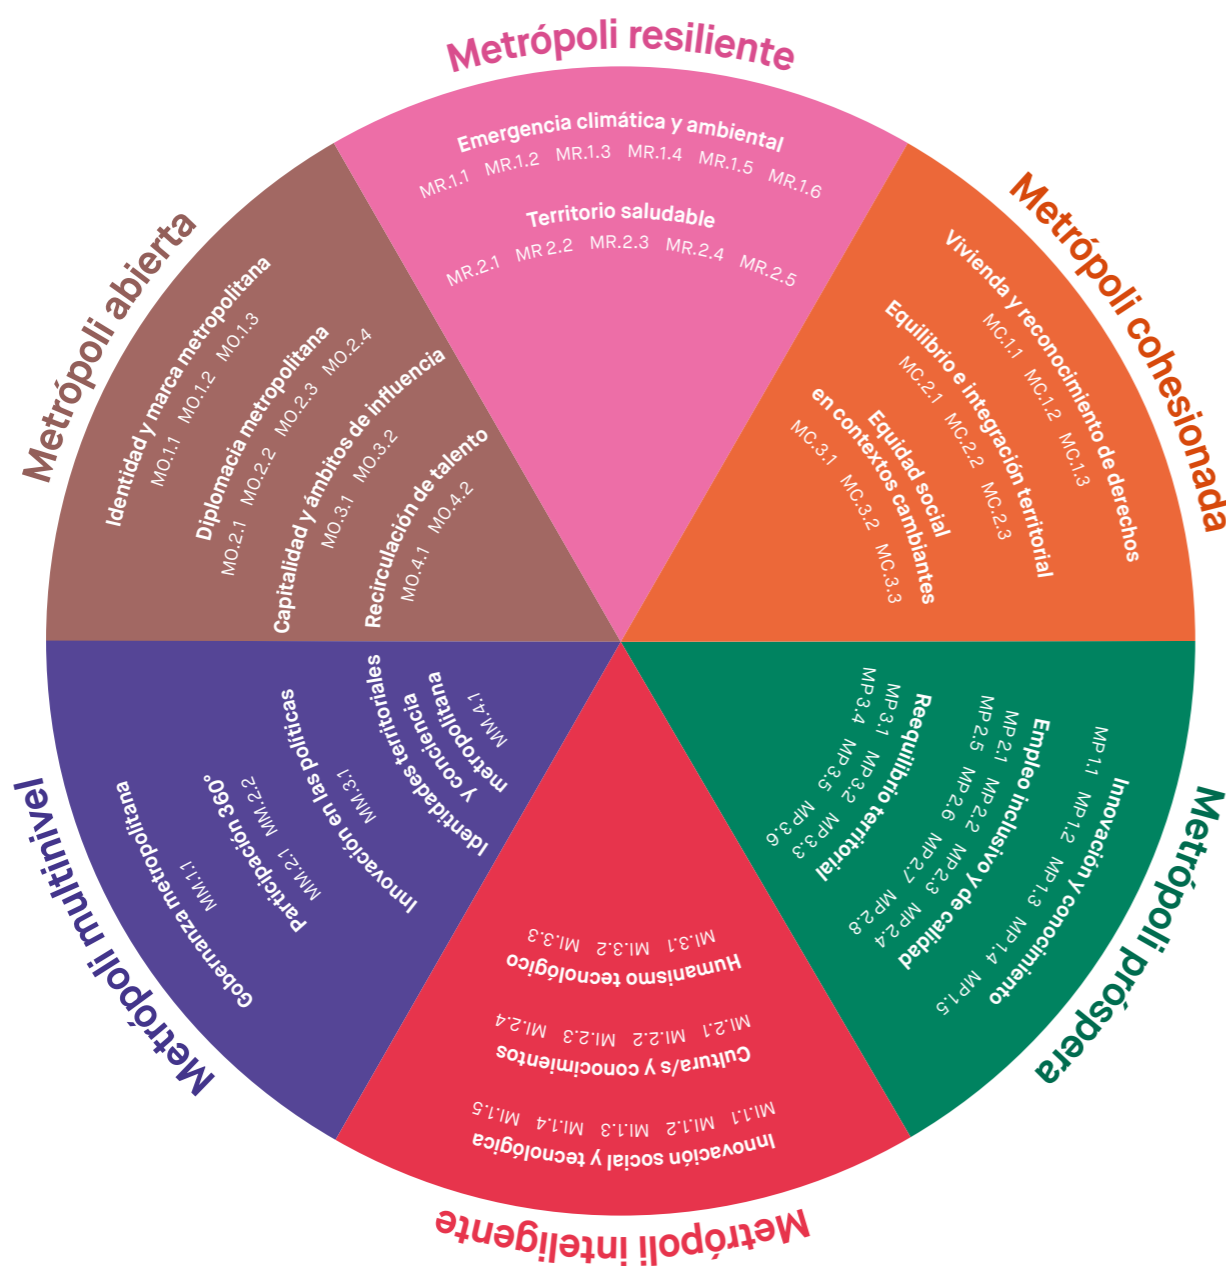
Metrópoli resiliente

Emergencia climática y ambiental
MR.1.1 MR.1.2 MR.1.3 MR.1.4 MR.1.5 MR.1.6

Territorio saludable
MR.2.1 MR 2.2 MR.2.3 MR.2.4 MR.2.5

Metrópoli cohesionada

Vivienda y reconocimiento de derechos
MC.1.1 MC.1.2 MC.1.3

Equilibrio e integración territorial
MC.2.1 MC.2.2 MC.2.3

Equidad social en contextos cambiantes
MC.3.1 MC.3.2 MC.3.3

Metrópoli próspera

Innovación y conocimiento
MP.1.1 MP.1.2 MP.1.3 MP.1.4 MP.1.5

Empleo inclusivo y de calidad
MP.2.1 MP.2.2 MP.2.3 MP.2.4 MP.2.5 MP.2.6 MP.2.7 MP.2.8

Reequilibrio territorial
MP.3.1 MP.3.2 MP.3.3 MP.3.4 MP.3.5 MP.3.6

Metrópoli inteligente

Innovación social y tecnológica
MI.1.1 MI.1.2 MI.1.3 MI.1.4 MI.1.5

Cultura/s y conocimientos
MI.2.1 MI.2.2 MI.2.3 MI.2.4

Humanismo tecnológico
MI.3.1 MI.3.2 MI.3.3

Metrópoli multinivel

Gobernanza metropolitana
MM.1.1

Participación 360°
MM.2.1 MM.2.2

Innovación en las políticas
MM.3.1

Identidades territoriales y conciencia metropolitana
MM.4.1

Metrópoli abierta

Identidad y marca metropolitana
MO.1.1 MO.1.2 MO.1.3

Diplomacia metropolitana
MO.2.1 MO.2.2 MO.2.3 MO.2.4

Capitalidad y ámbitos de influencia
MO.3.1 MO.3.2

Recirculación de talento
MO.4.1 MO.4.2